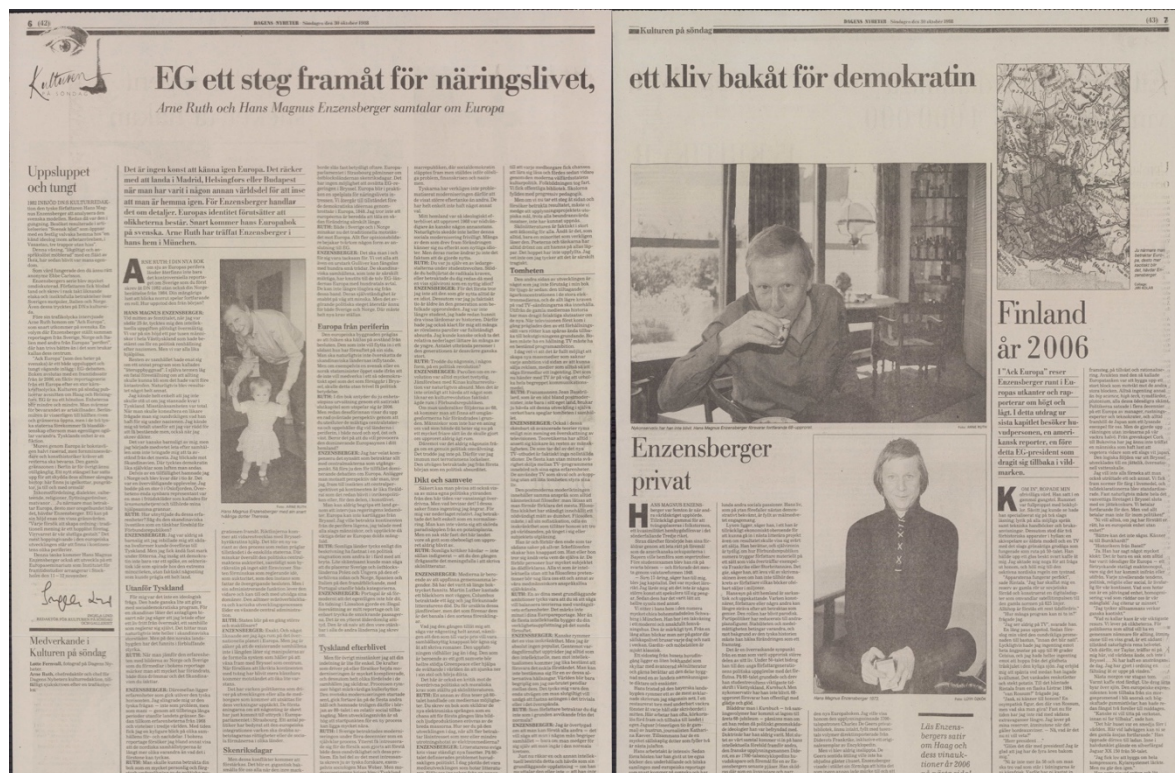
6 (42) DAGENS NYHETER Söndagen den 30 oktober 1988

Kulturen

EG ett steg framåt för näringslivet,

Arne Ruth och Hans Magnus Enzensberger samtalar om Europa

Uppsluppet och tungt

Det är ingen konst att känna igen Europa. Det räcker med att landa i Madrid, Helsingfors eller Budapest när man har varit i någon annan världsdel för att inse att man är hemma igen. För Enzensberger handlar det om detaljer. Europas identitet förutsätter att olikheterna består. Snart kommer hans Europabok på svenska. Arne Ruth har träffat Enzensberger i hans hem i München.

Europa från periferin

Unable Tyskland

Tyskland efterblivet

Skenriksdagar

Diki och samvete

Tombeten

Medverkande i Kulturen på söndag

DAGENS NYHETER Söndagen den 30 oktober 1988 (43) 7

Kulturen på söndag

ett kliv bakåt för demokratin

Enzensberger privat

Finland år 2006

I "Ack Europa" reser Enzensberger runt i Europas utkanter och rapporterar om högt och lågt. I detta utdrag ur sista kapitlet besöker huvudpersonen, en amerikansk reporter, en före detta EU-president som dragit sig tillbaka i vildmarken.

Läs Enzensbergers satir om Haag och dess vinnaktioner år 2006

Hans Magnus Enzensberger 1972.